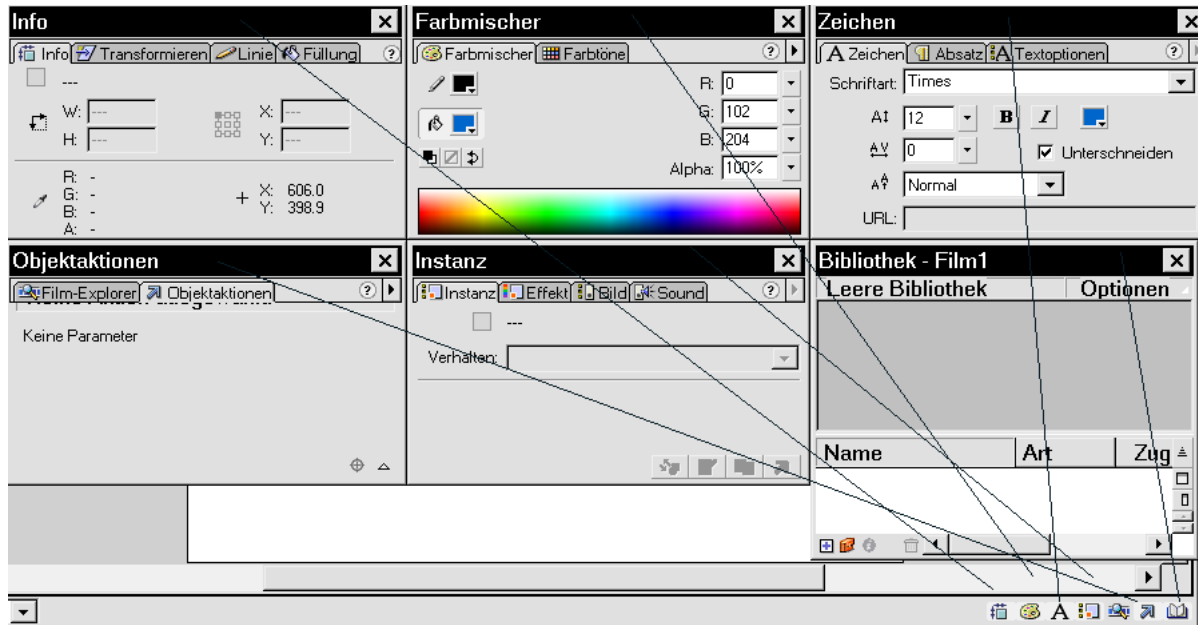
Info
Info | Transformieren | Linie | Füllung

---

W: ---
H: ---
X: ---
Y: ---

R: -
G: -
B: -
A: -

X: 606.0
Y: 398.9

Farbmischer
Farbmischer | Farbtöne

R: 0
G: 102
B: 204
Alpha: 100%

Zeichen
Zeichen | Absatz | Textoptionen

Schriftart: Times
12
B
I
0
Unterschneiden
Normal
URL:

Objektaktionen
Film-Explorer | Objektaktionen

Keine Parameter

Instanz
Instanz | Effekt | Bild | Sound

---

Verhalten:

Bibliothek - Film1
Leere Bibliothek
Optionen

| Name | Art | Zug |
|---|---|---|